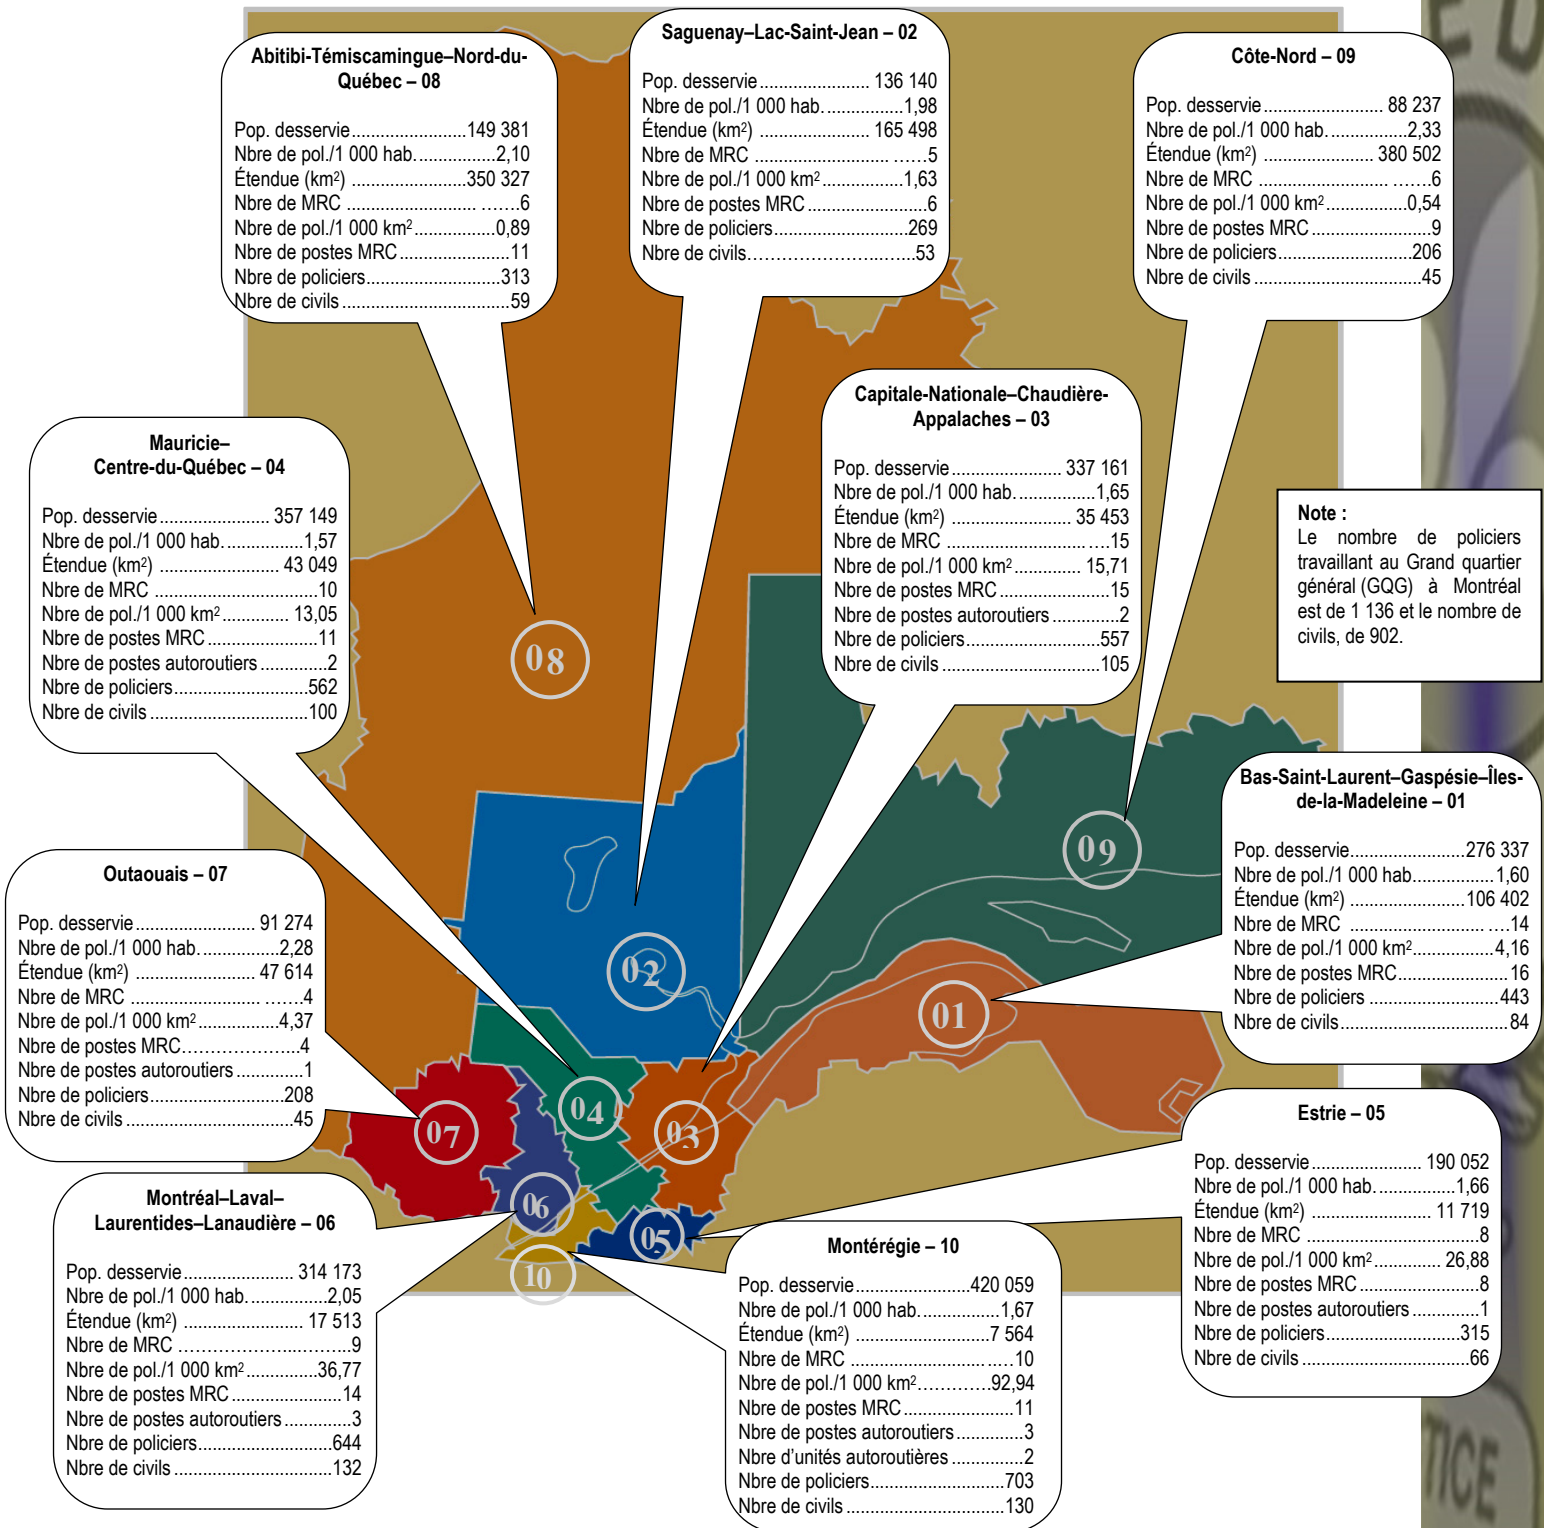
Abitibi-Témiscamingue–Nord-du-Québec – 08

Pop. desservie........................149 381
Nbre de pol./1 000 hab.................2,10
Étendue (km$^2$) ........................350 327
Nbre de MRC ........................ .......6
Nbre de pol./1 000 km$^2$.................0,89
Nbre de postes MRC........................11
Nbre de policiers............................313
Nbre de civils ..................................59

Saguenay–Lac-Saint-Jean – 02

Pop. desservie........................ 136 140
Nbre de pol./1 000 hab.................1,98
Étendue (km$^2$) ........................ 165 498
Nbre de MRC ........................ ......5
Nbre de pol./1 000 km$^2$.................1,63
Nbre de postes MRC.........................6
Nbre de policiers............................269
Nbre de civils.....................................53

Côte-Nord – 09

Pop. desservie........................ 88 237
Nbre de pol./1 000 hab.................2,33
Étendue (km$^2$) ........................ 380 502
Nbre de MRC ........................ .......6
Nbre de pol./1 000 km$^2$.................0,54
Nbre de postes MRC..........................9
Nbre de policiers............................206
Nbre de civils ...................................45

Mauricie–Centre-du-Québec – 04

Pop. desservie........................ 357 149
Nbre de pol./1 000 hab.................1,57
Étendue (km$^2$) ........................ 43 049
Nbre de MRC ..................................10
Nbre de pol./1 000 km$^2$............. 13,05
Nbre de postes MRC.........................11
Nbre de postes autoroutiers .............2
Nbre de policiers............................562
Nbre de civils ..................................100

Capitale-Nationale–Chaudière-Appalaches – 03

Pop. desservie........................ 337 161
Nbre de pol./1 000 hab.................1,65
Étendue (km$^2$) ........................ 35 453
Nbre de MRC ...................................15
Nbre de pol./1 000 km$^2$............. 15,71
Nbre de postes MRC.........................15
Nbre de postes autoroutiers .............2
Nbre de policiers............................557
Nbre de civils ..................................105

Note :
Le nombre de policiers travaillant au Grand quartier général (GQG) à Montréal est de 1 136 et le nombre de civils, de 902.

08

09

02

01

04

03

07

06

05

10

Bas-Saint-Laurent–Gaspésie–Îles-de-la-Madeleine – 01

Pop. desservie........................276 337
Nbre de pol./1 000 hab.................1,60
Étendue (km$^2$) ........................106 402
Nbre de MRC ...................................14
Nbre de pol./1 000 km$^2$.................4,16
Nbre de postes MRC........................16
Nbre de policiers ............................443
Nbre de civils....................................84

Outaouais – 07

Pop. desservie........................ 91 274
Nbre de pol./1 000 hab.................2,28
Étendue (km$^2$) ........................ 47 614
Nbre de MRC ........................ .......4
Nbre de pol./1 000 km$^2$.................4,37
Nbre de postes MRC........................4
Nbre de postes autoroutiers .............1
Nbre de policiers............................208
Nbre de civils ...................................45

Estrie – 05

Pop. desservie........................ 190 052
Nbre de pol./1 000 hab.................1,66
Étendue (km$^2$) ........................ 11 719
Nbre de MRC ....................................8
Nbre de pol./1 000 km$^2$............. 26,88
Nbre de postes MRC..........................8
Nbre de postes autoroutiers .............1
Nbre de policiers............................315
Nbre de civils ...................................66

Montréal–Laval–Laurentides–Lanaudière – 06

Pop. desservie........................ 314 173
Nbre de pol./1 000 hab.................2,05
Étendue (km$^2$) ........................ 17 513
Nbre de MRC ......................................9
Nbre de pol./1 000 km$^2$..............36,77
Nbre de postes MRC........................14
Nbre de postes autoroutiers .............3
Nbre de policiers............................644
Nbre de civils ..................................132

Montérégie – 10

Pop. desservie........................420 059
Nbre de pol./1 000 hab.................1,67
Étendue (km$^2$) ........................7 564
Nbre de MRC ........................ .....10
Nbre de pol./1 000 km$^2$.............92,94
Nbre de postes MRC........................11
Nbre de postes autoroutiers .............3
Nbre d'unités autoroutières ..............2
Nbre de policiers............................703
Nbre de civils ..................................130